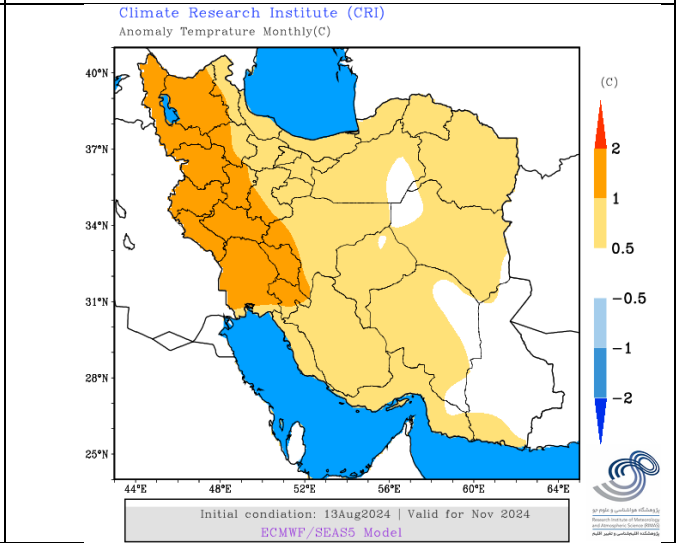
Climate Research Institute (CRI)
Anomaly Temprature Monthly(C)

40°N
37°N
34°N
31°N
28°N
25°N

44°E 48°E 52°E 56°E 60°E 64°E

(C)
2
1
0.5
−0.5
−1
−2

Initial condiation: 13Aug2024 | Valid for Nov 2024
ECMWF/SEAS5 Model

پژوهشگاه هواشناسی و علوم جو
Research Institute of Meteorology and Atmospheric Science (RIMAS)
پژوهشکده اقلیم‌شناسی و تغییر اقلیم